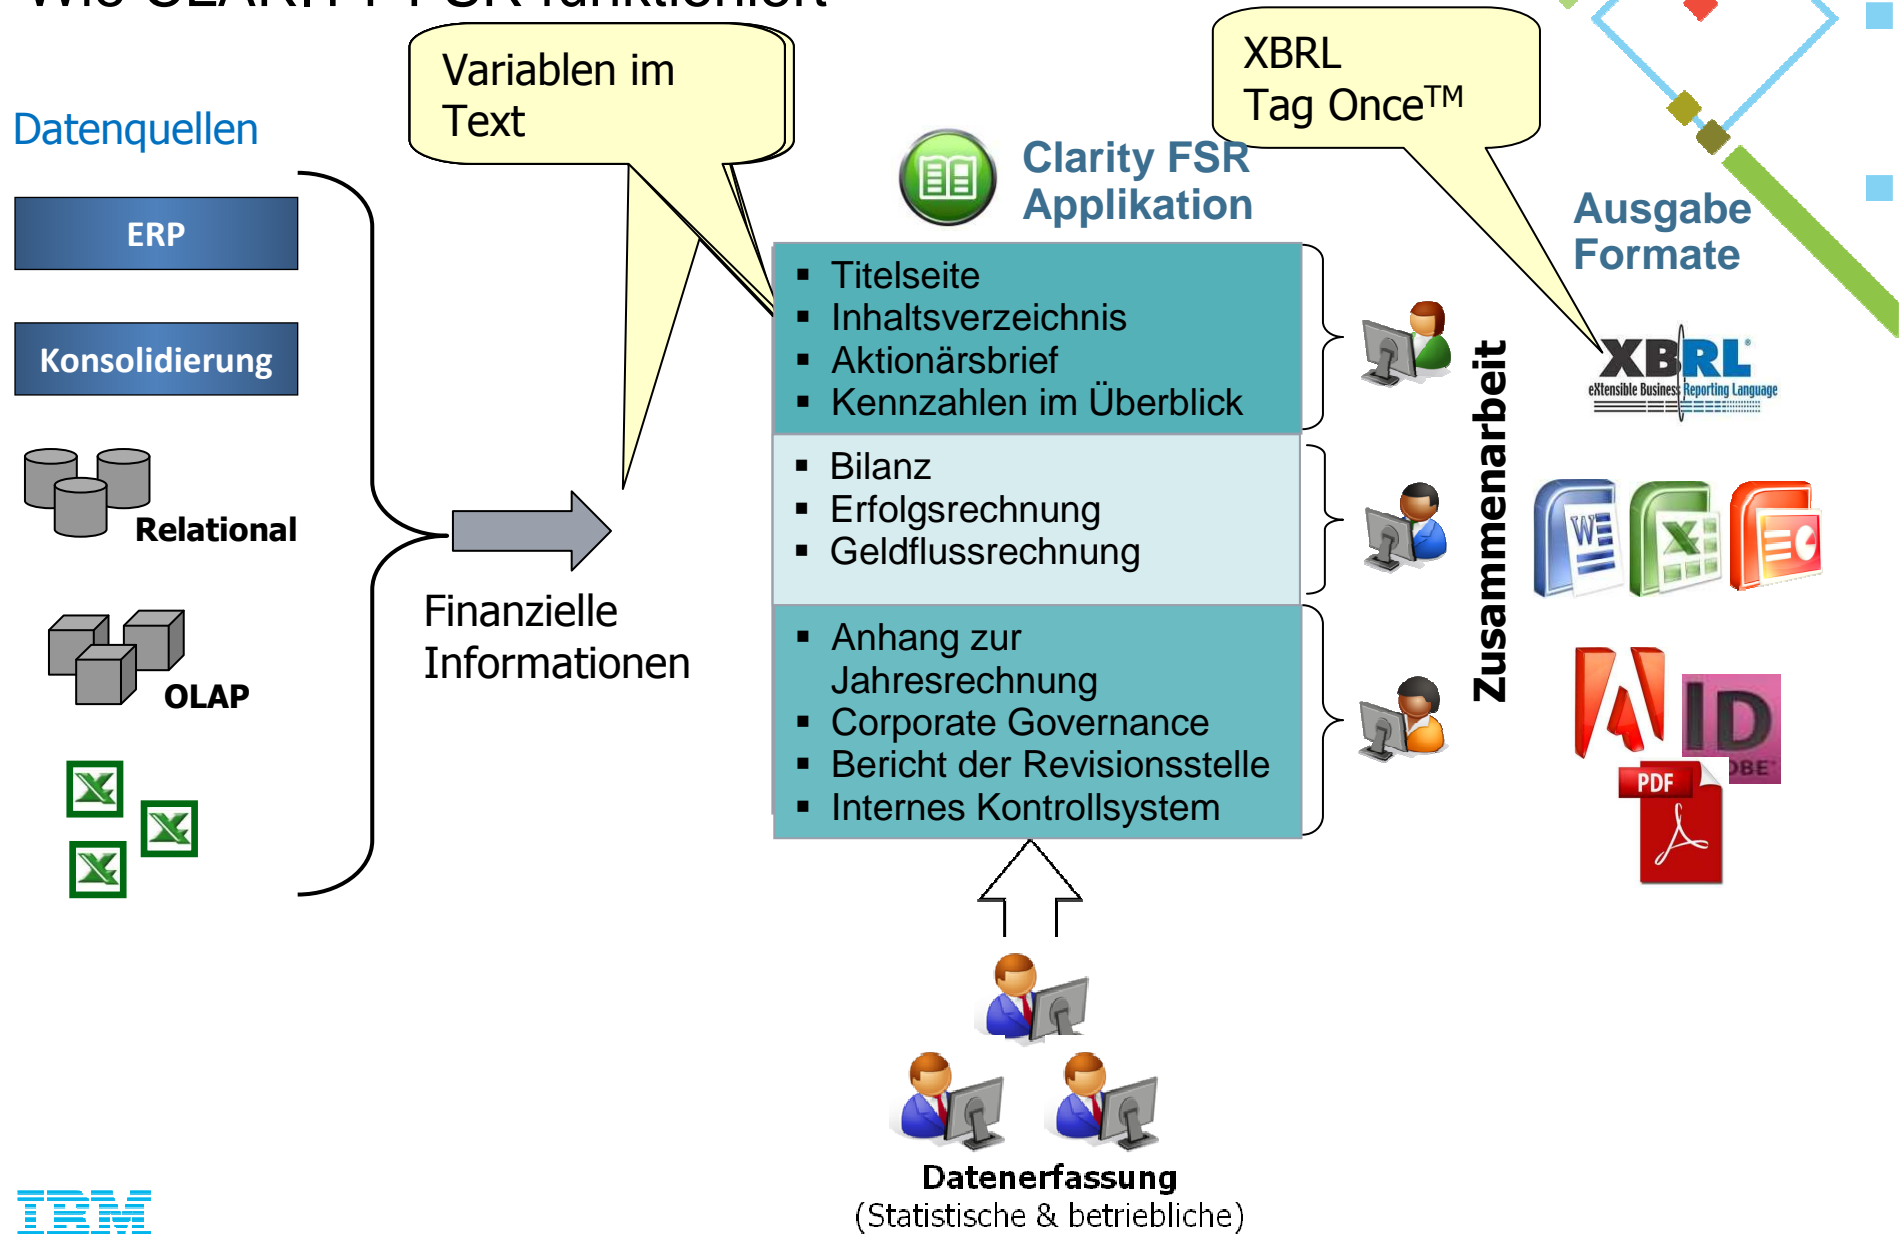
Wie CLARITY FSR funktioniert

Datenquellen

ERP

Konsolidierung

Relational

OLAP

Variablen im Text

Finanzielle Informationen

Clarity FSR Applikation

XBRL Tag Once™

Ausgabe Formate

- Titelseite
- Inhaltsverzeichnis
- Aktionärsbrief
- Kennzahlen im Überblick

- Bilanz
- Erfolgsrechnung
- Geldflussrechnung

- Anhang zur Jahresrechnung
- Corporate Governance
- Bericht der Revisionsstelle
- Internes Kontrollsystem

Zusammenarbeit

XBRL
eXtensible Business Reporting Language

PDF

Datenerfassung
(Statistische & betriebliche)

IBM